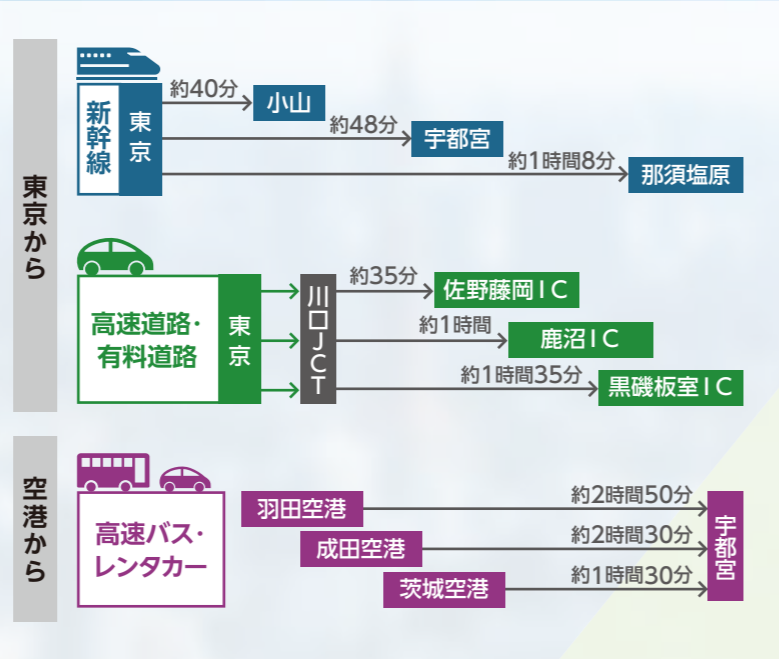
東京から

新幹線
東京
約40分
小山
約48分
宇都宮
約1時間8分
那須塩原

高速道路・有料道路
東京
川口JCT
約35分
佐野藤岡IC
約1時間
鹿沼IC
約1時間35分
黒磯板室IC

空港から

高速バス・レンタカー
羽田空港
約2時間50分
成田空港
約2時間30分
茨城空港
約1時間30分
宇都宮